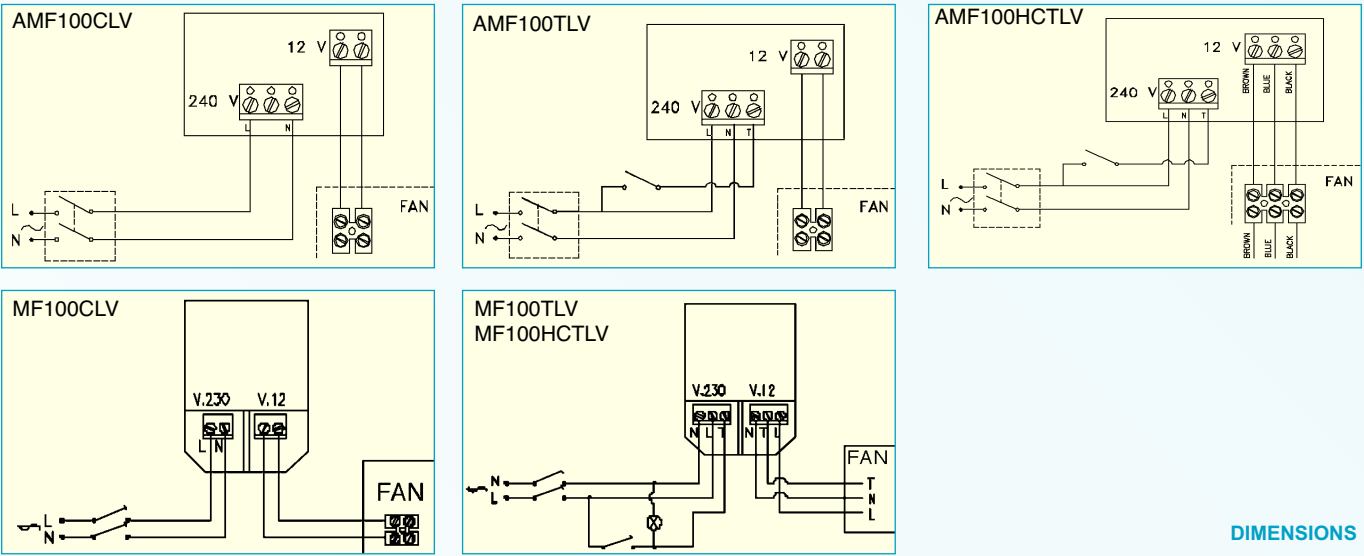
AMF100CLV

12 V

240 V

L N

L

N

FAN

AMF100TLV

12 V

240 V

L N T

L

N

FAN

AMF100HCTLV

12 V

240 V

L N T

BROWN BLUE BLACK

L

N

FAN

BROWN BLUE BLACK

MF100CLV

V.230 V.12

L N

L

N

FAN

MF100TLV
MF100HCTLV

V.230 V.12

N L T N T L

N

L

FAN

T
N
L

DIMENSIONS